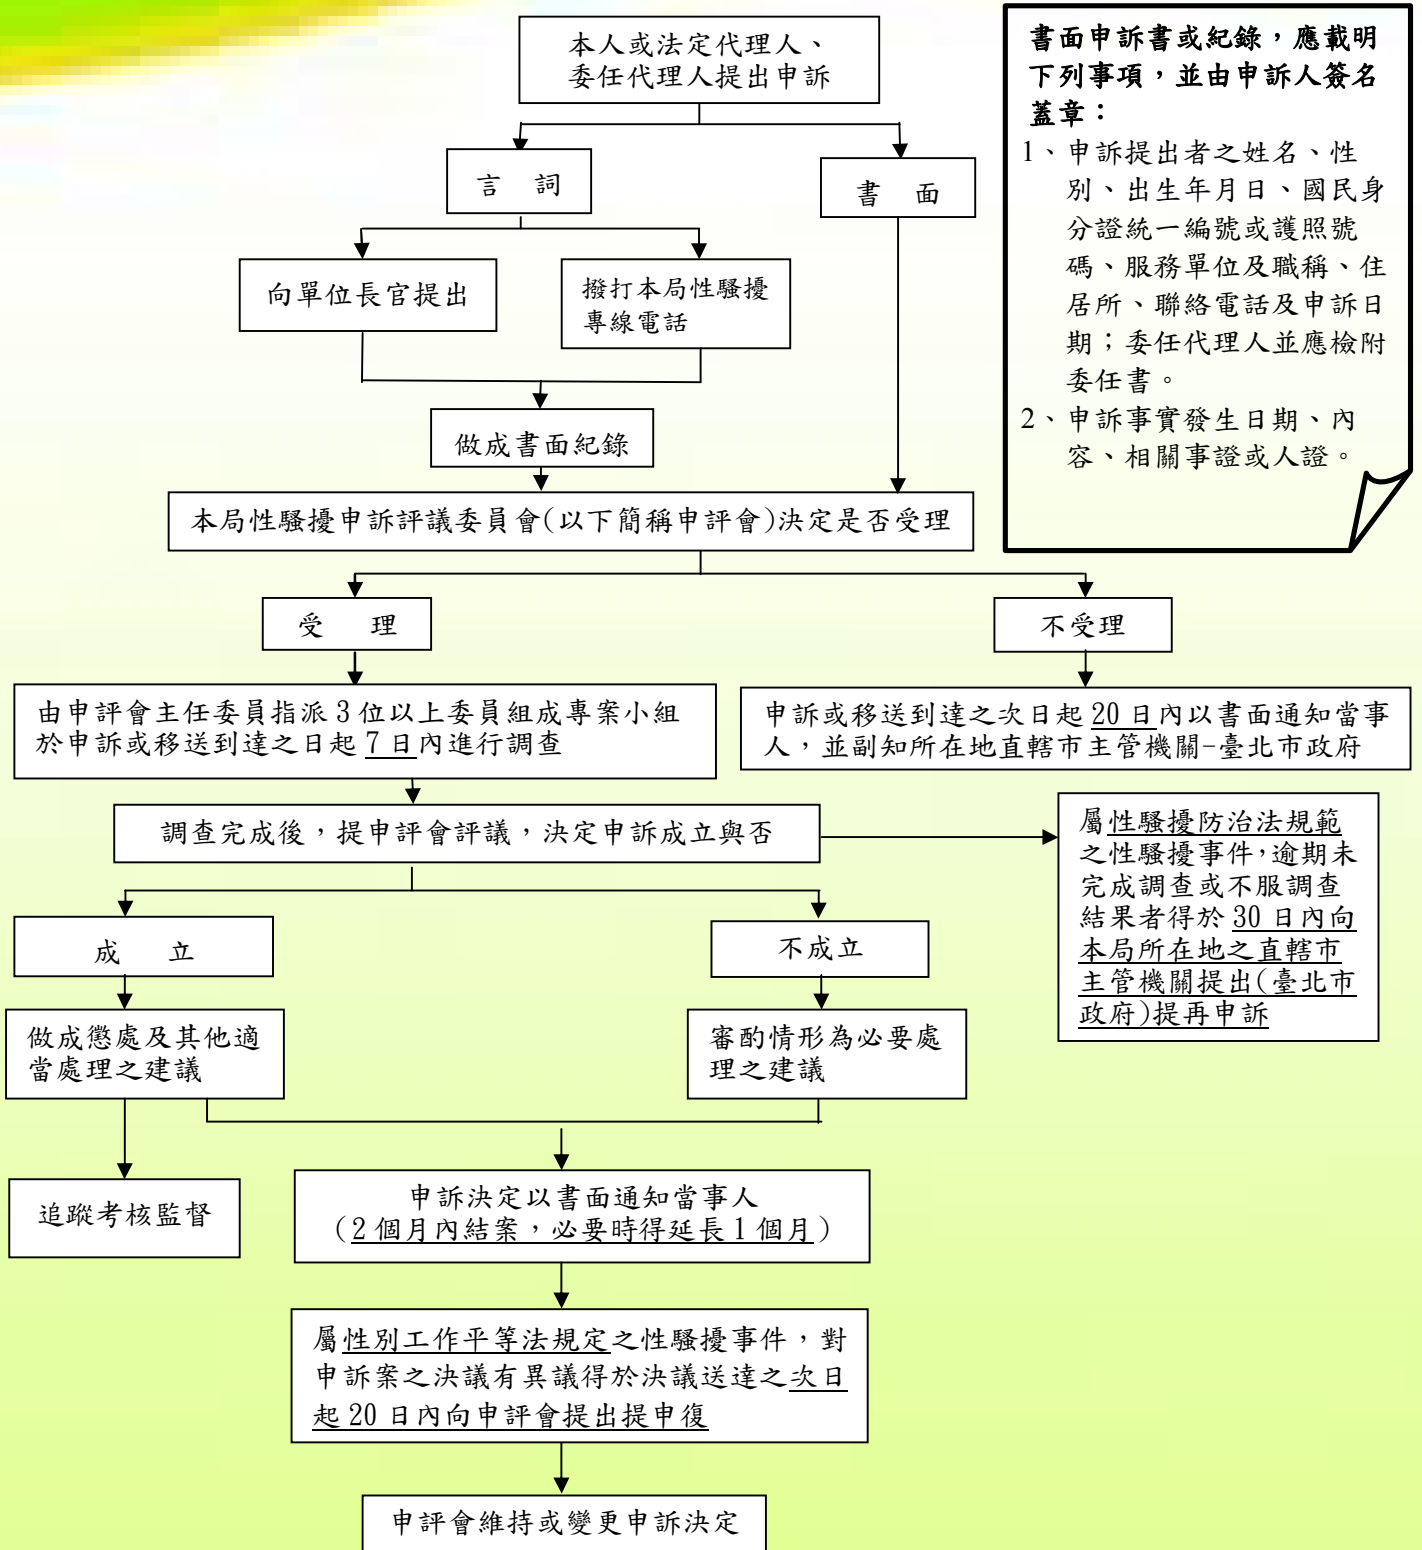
本人或法定代理人、委任代理人提出申訴

書面申訴書或紀錄，應載明下列事項，並由申訴人簽名蓋章：

1、申訴提出者之姓名、性別、出生年月日、國民身分證統一編號或護照號碼、服務單位及職稱、住居所、聯絡電話及申訴日期；委任代理人並應檢附委任書。

2、申訴事實發生日期、內容、相關事證或人證。

言　詞

書　面

向單位長官提出

撥打本局性騷擾專線電話

做成書面紀錄

本局性騷擾申訴評議委員會(以下簡稱申評會)決定是否受理

受　理

不受理

由申評會主任委員指派 3 位以上委員組成專案小組於申訴或移送到達之日起 7 日內進行調查

申訴或移送到達之次日起 20 日內以書面通知當事人，並副知所在地直轄市主管機關-臺北市政府

調查完成後，提申評會評議，決定申訴成立與否

屬性騷擾防治法規範之性騷擾事件,逾期未完成調查或不服調查結果者得於 30 日內向本局所在地之直轄市主管機關提出(臺北市政府)提再申訴

成　立

不成立

做成懲處及其他適當處理之建議

審酌情形為必要處理之建議

追蹤考核監督

申訴決定以書面通知當事人
(2 個月內結案，必要時得延長 1 個月)

屬性別工作平等法規定之性騷擾事件，對申訴案之決議有異議得於決議送達之次日起 20 日內向申評會提出提申復

申評會維持或變更申訴決定